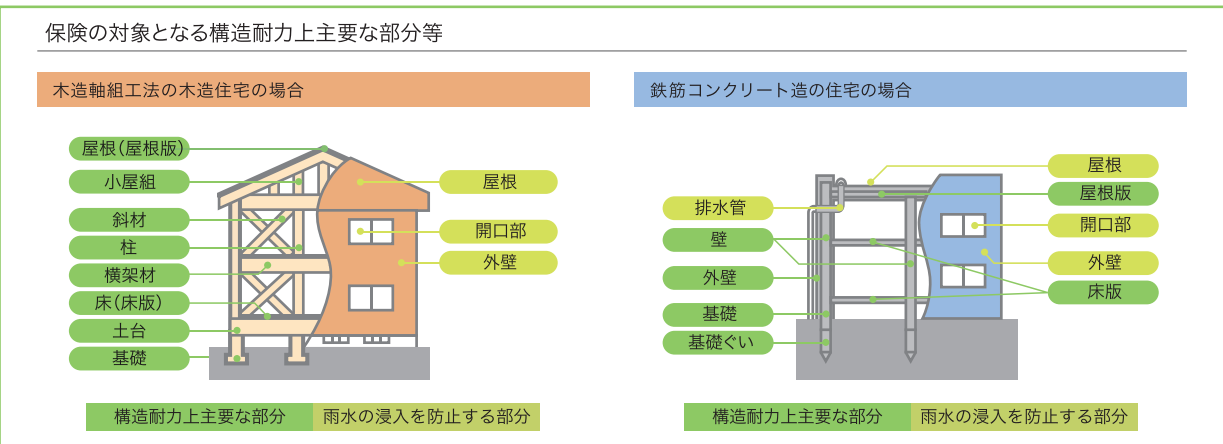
保険の対象となる構造耐力上主要な部分等

木造軸組工法の木造住宅の場合

屋根(屋根版)
小屋組
斜材
柱
横架材
床(床版)
土台
基礎
屋根
開口部
外壁

構造耐力上主要な部分
雨水の浸入を防止する部分

鉄筋コンクリート造の住宅の場合

排水管
壁
外壁
基礎
基礎ぐい
屋根
屋根版
開口部
外壁
床版

構造耐力上主要な部分
雨水の浸入を防止する部分